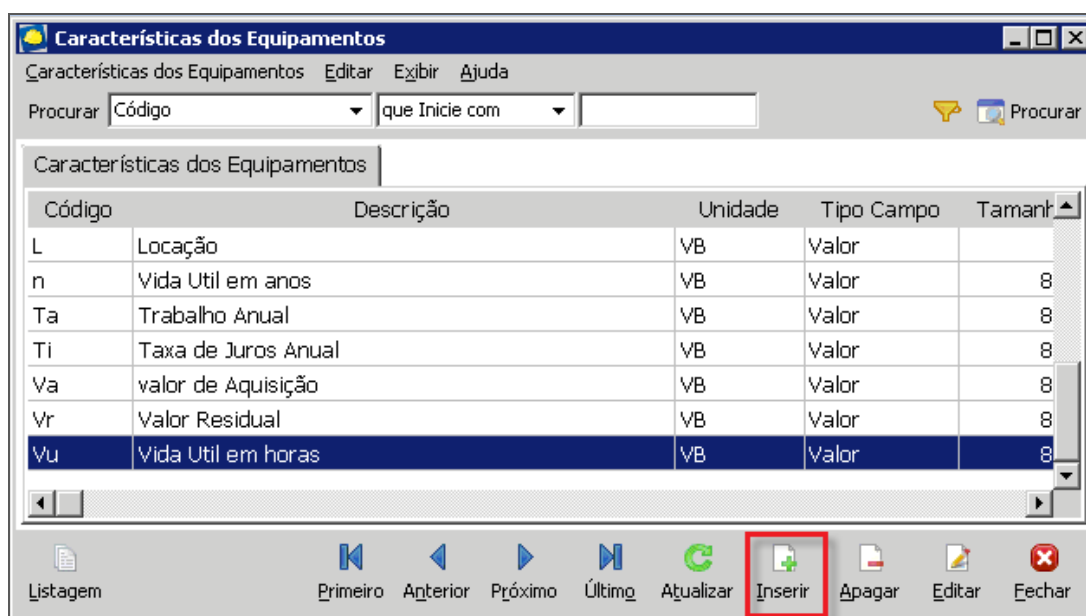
Características dos Equipamentos

Características dos Equipamentos Editar Exibir Ajuda

Procurar Código que Inicie com Procurar

Características dos Equipamentos

| Código | Descrição | Unidade | Tipo Campo | Tamanh |
|---|---|---|---|---|
| L | Locação | VB | Valor | |
| n | Vida Util em anos | VB | Valor | 8 |
| Ta | Trabalho Anual | VB | Valor | 8 |
| Ti | Taxa de Juros Anual | VB | Valor | 8 |
| Va | valor de Aquisição | VB | Valor | 8 |
| Vr | Valor Residual | VB | Valor | 8 |
| Vu | Vida Util em horas | VB | Valor | 8 |

Listagem Primeiro Anterior Próximo Último Atualizar Inserir Apagar Editar Fechar